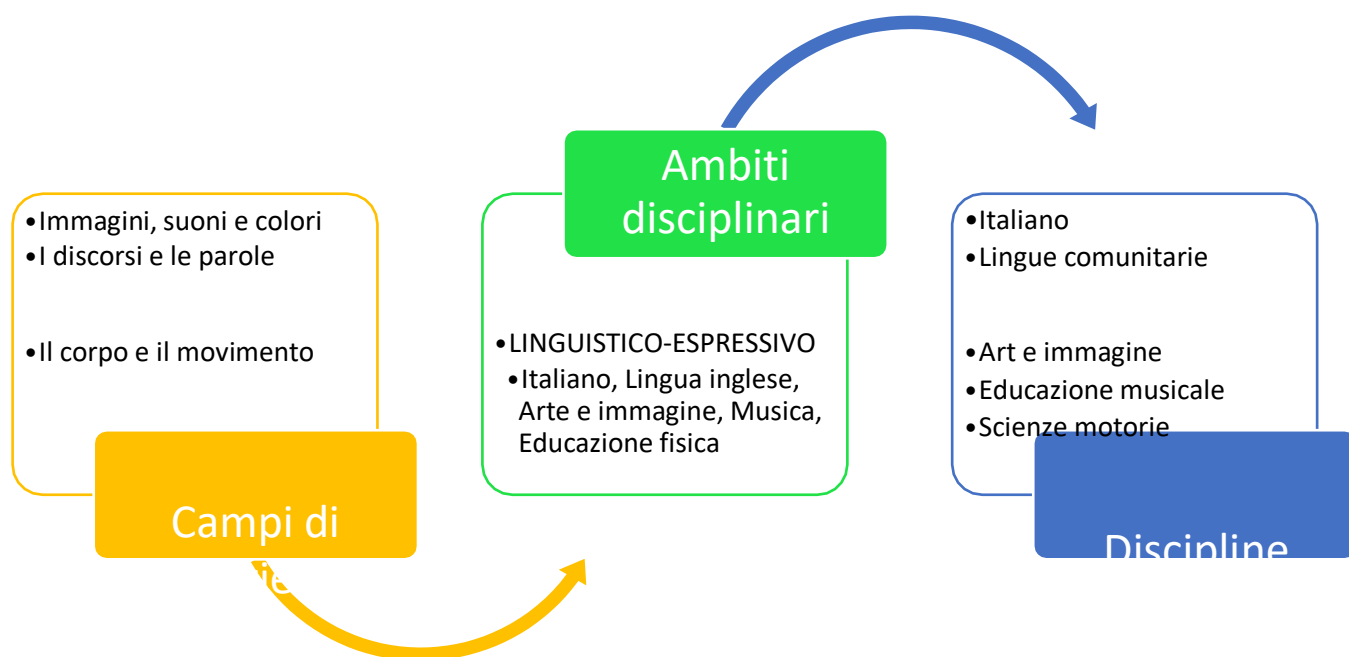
•Immagini, suoni e colori
•I discorsi e le parole

•Il corpo e il movimento

Campi di
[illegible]

Ambiti disciplinari

•LINGUISTICO-ESPRESSIVO
•Italiano, Lingua inglese, Arte e immagine, Musica, Educazione fisica

•Italiano
•Lingue comunitarie

•Art e immagine
•Educazione musicale
•Scienze motorie

Discipline